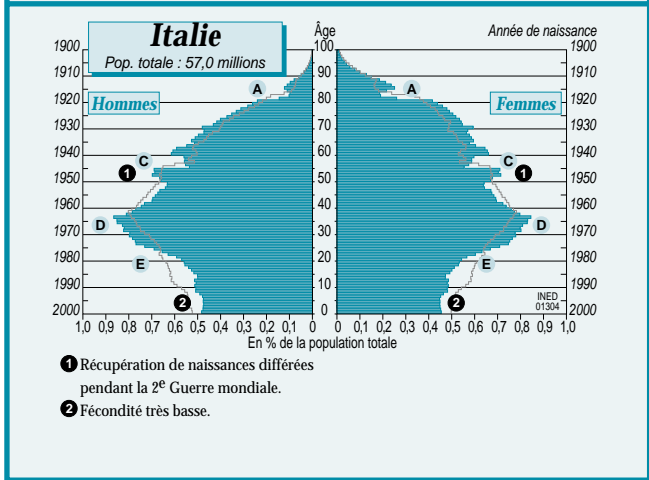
Italie
Pop. totale : 57,0 millions

Âge

Année de naissance

Hommes

Femmes

1900
1910
1920
1930
1940
1950
1960
1970
1980
1990
2000

100
90
80
70
60
50
40
30
20
10
0

1900
1910
1920
1930
1940
1950
1960
1970
1980
1990
2000

A
C
D
E
A
C
D
E
1
1
2
2

INED
01304

1,0 0,9 0,8 0,7 0,6 0,5 0,4 0,3 0,2 0,1 0 0 0,1 0,2 0,3 0,4 0,5 0,6 0,7 0,8 0,9 1,0
En % de la population totale

1 Récupération de naissances différées pendant la 2$^{e}$ Guerre mondiale.

2 Fécondité très basse.